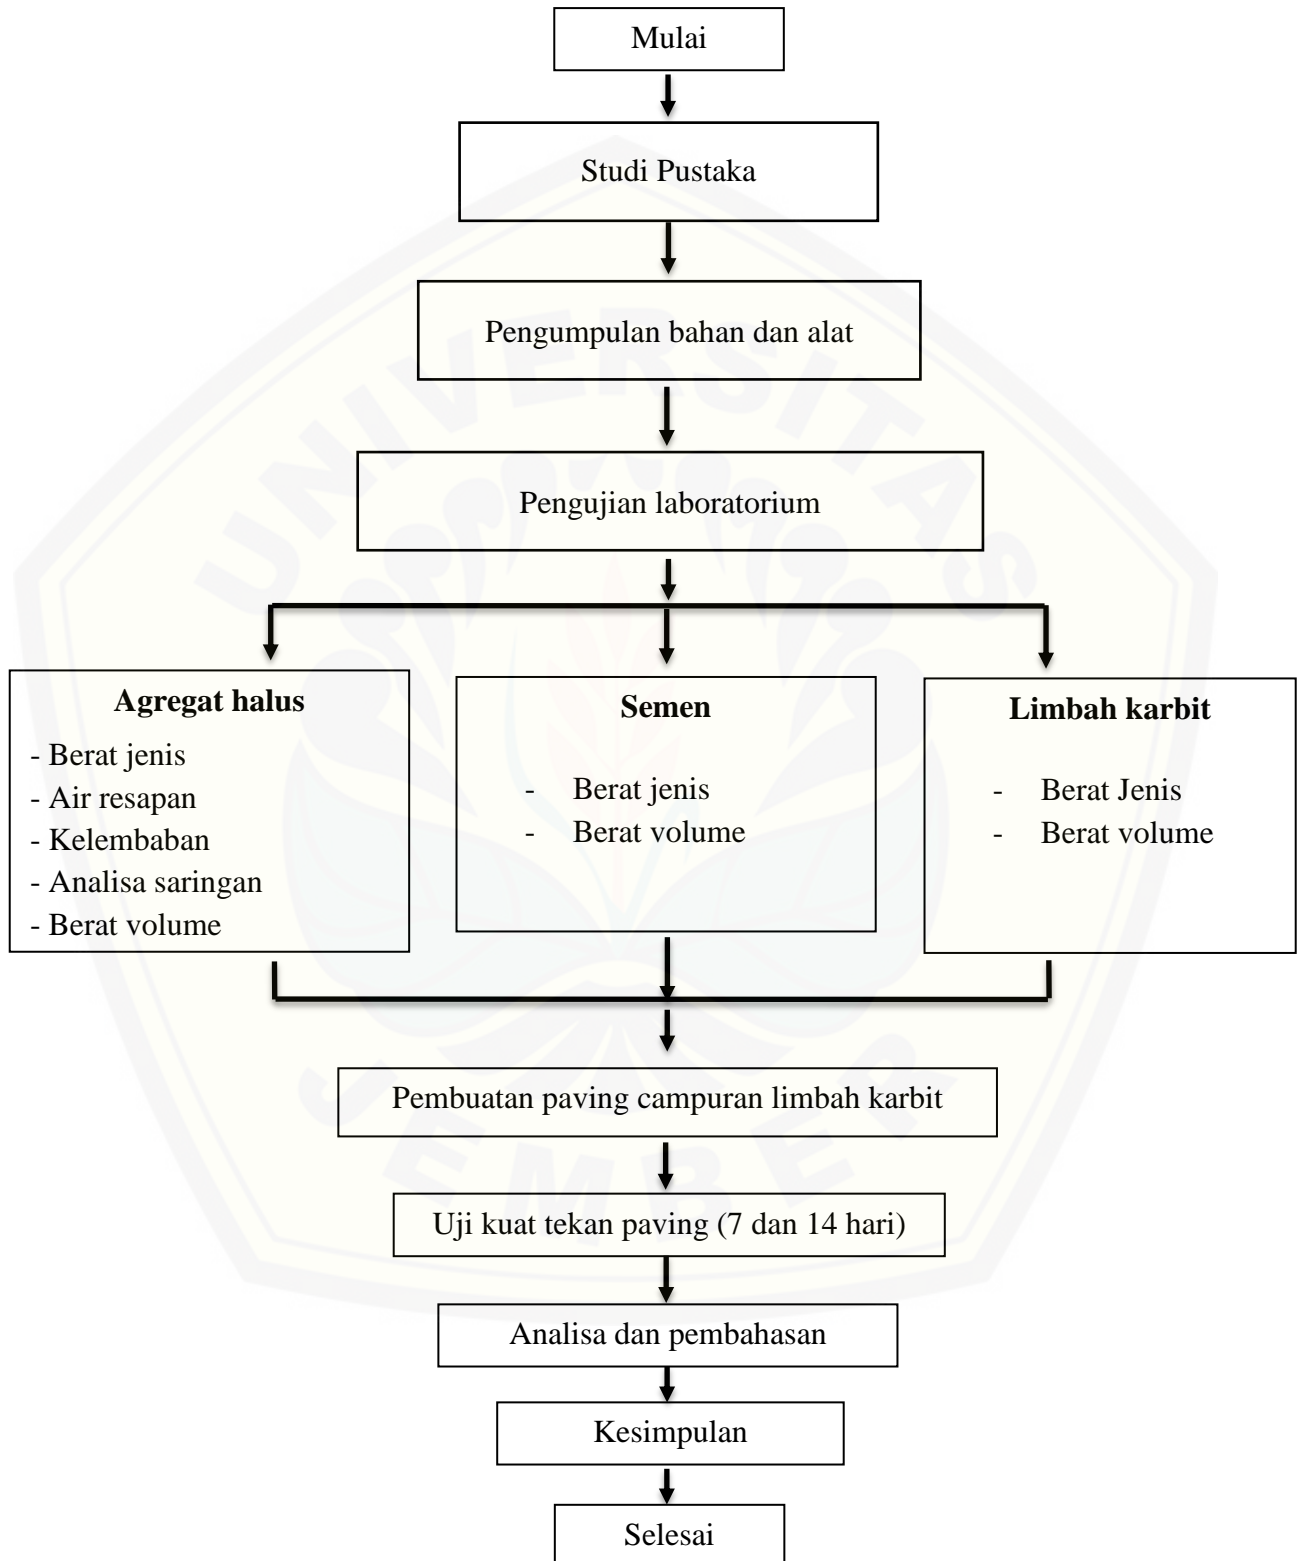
Mulai

Studi Pustaka

Pengumpulan bahan dan alat

Pengujian laboratorium

**Agregat halus**
- Berat jenis
- Air resapan
- Kelembaban
- Analisa saringan
- Berat volume

**Semen**
- Berat jenis
- Berat volume

**Limbah karbit**
- Berat Jenis
- Berat volume

Pembuatan paving campuran limbah karbit

Uji kuat tekan paving (7 dan 14 hari)

Analisa dan pembahasan

Kesimpulan

Selesai